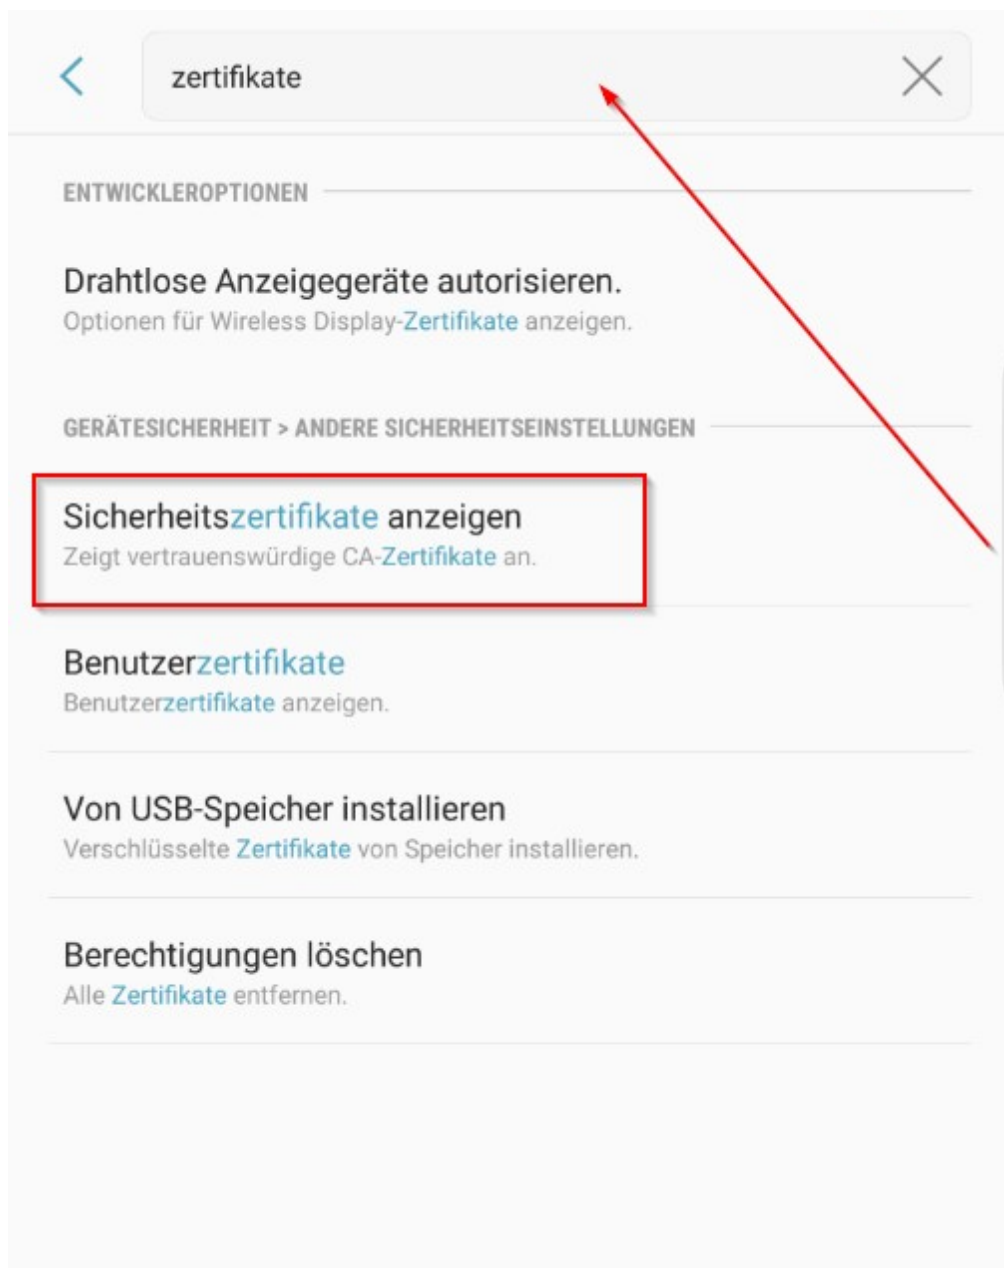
zertifikate

ENTWICKLEROPTIONEN

Drahtlose Anzeigegeräte autorisieren.
Optionen für Wireless Display-Zertifikate anzeigen.

GERÄTESICHERHEIT > ANDERE SICHERHEITSEINSTELLUNGEN

Sicherheitszertifikate anzeigen
Zeigt vertrauenswürdige CA-Zertifikate an.

Benutzerzertifikate
Benutzerzertifikate anzeigen.

Von USB-Speicher installieren
Verschlüsselte Zertifikate von Speicher installieren.

Berechtigungen löschen
Alle Zertifikate entfernen.